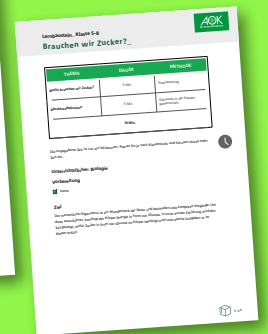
Lernplanetin, Klasse 5-6

Brauchen wir Zucker?

AOK

| THEMA | DAUER | METHODE |
|---|---|---|
| Brauchen wir Zucker? | 5 Min. | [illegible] |
| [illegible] | 5 Min. | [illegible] |
| | 10 Min. | |

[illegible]

Unterrichtsfach: Biologie

Vorbereitung

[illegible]

Ziel

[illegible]